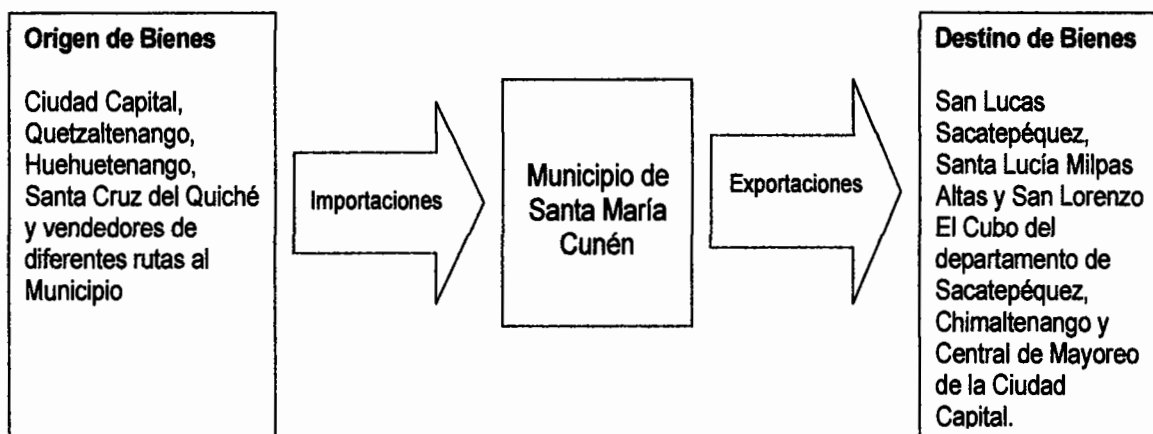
Origen de Bienes

Ciudad Capital, Quetzaltenango, Huehuetenango, Santa Cruz del Quiché y vendedores de diferentes rutas al Municipio

Importaciones

Municipio de Santa María Cunén

Exportaciones

Destino de Bienes

San Lucas Sacatepéquez, Santa Lucía Milpas Altas y San Lorenzo El Cubo del departamento de Sacatepéquez, Chimaltenango y Central de Mayoreo de la Ciudad Capital.